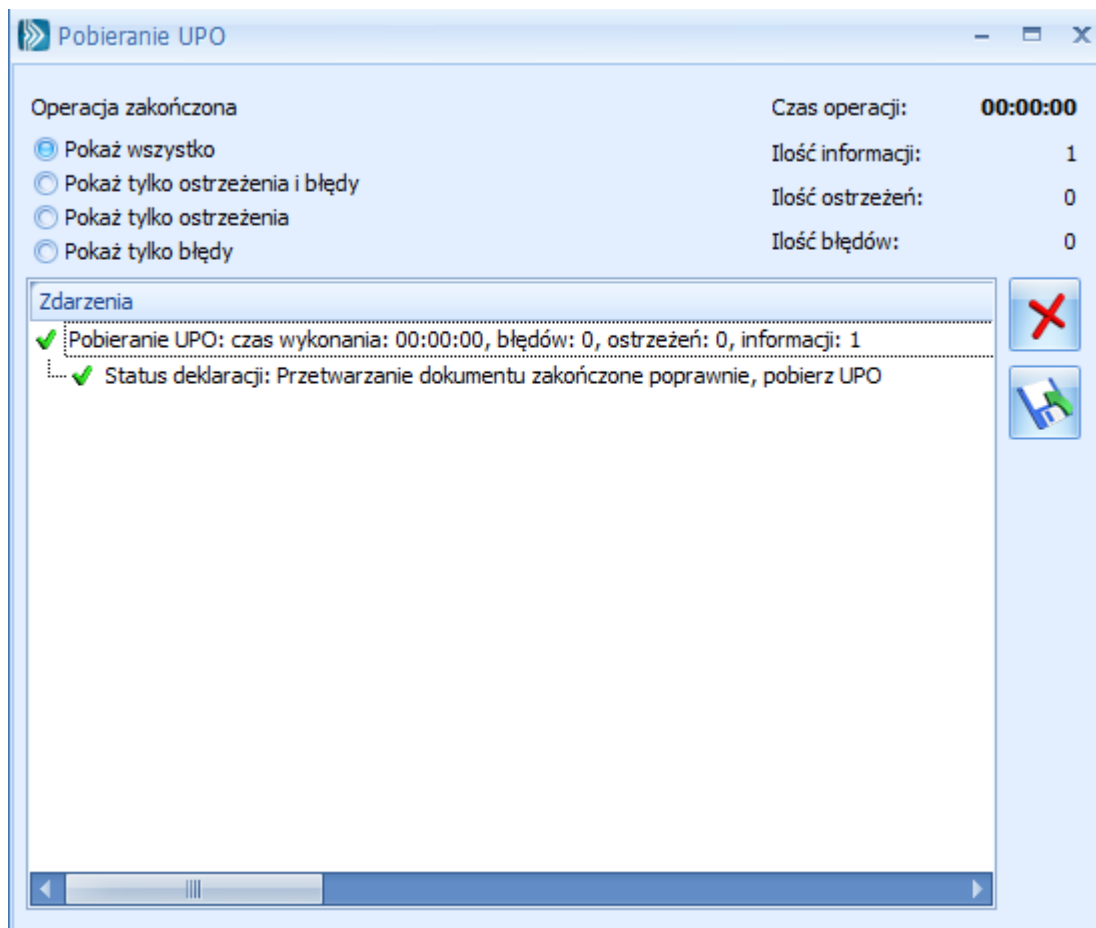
Pobieranie UPO

Operacja zakończona

Pokaż wszystko
Pokaż tylko ostrzeżenia i błędy
Pokaż tylko ostrzeżenia
Pokaż tylko błędy

| | |
|---|---|
| Czas operacji: | 00:00:00 |
| Ilość informacji: | 1 |
| Ilość ostrzeżeń: | 0 |
| Ilość błędów: | 0 |

Zdarzenia

Pobieranie UPO: czas wykonania: 00:00:00, błędów: 0, ostrzeżeń: 0, informacji: 1

Status deklaracji: Przetwarzanie dokumentu zakończone poprawnie, pobierz UPO